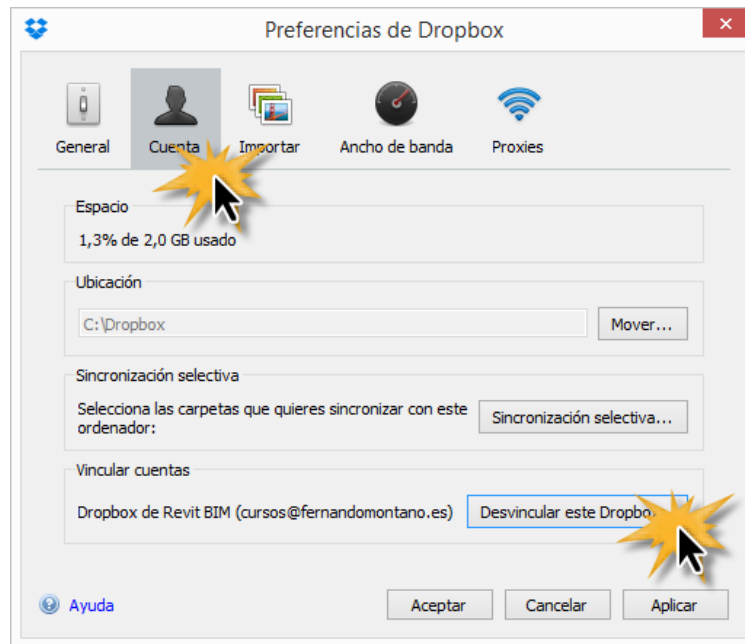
Preferencias de Dropbox

General Cuenta Importar Ancho de banda Proxies

Espacio
1,3% de 2,0 GB usado

Ubicación
C:\Dropbox
Mover...

Sincronización selectiva
Selecciona las carpetas que quieres sincronizar con este ordenador:
Sincronización selectiva...

Vincular cuentas
Dropbox de Revit BIM (cursos@fernandomontano.es)
Desvincular este Dropbox

Ayuda
Aceptar Cancelar Aplicar